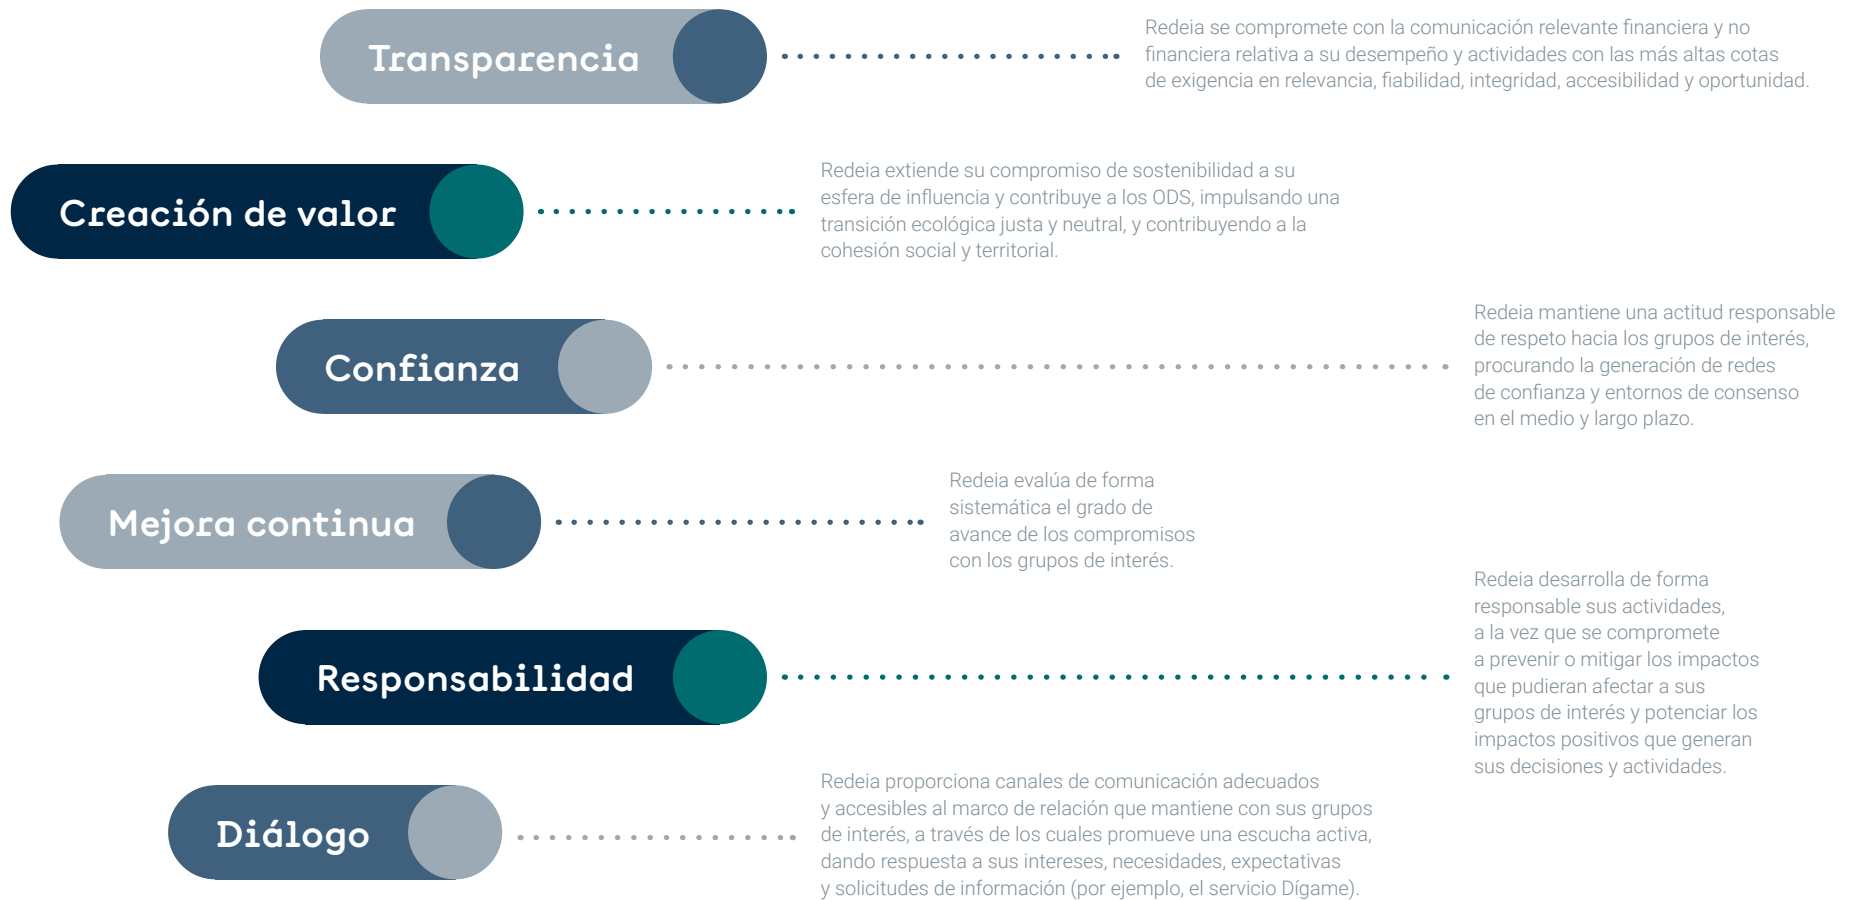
Transparencia

Redeia se compromete con la comunicación relevante financiera y no financiera relativa a su desempeño y actividades con las más altas cotas de exigencia en relevancia, fiabilidad, integridad, accesibilidad y oportunidad.

Creación de valor

Redeia extiende su compromiso de sostenibilidad a su esfera de influencia y contribuye a los ODS, impulsando una transición ecológica justa y neutral, y contribuyendo a la cohesión social y territorial.

Confianza

Redeia mantiene una actitud responsable de respeto hacia los grupos de interés, procurando la generación de redes de confianza y entornos de consenso en el medio y largo plazo.

Mejora continua

Redeia evalúa de forma sistemática el grado de avance de los compromisos con los grupos de interés.

Responsabilidad

Redeia desarrolla de forma responsable sus actividades, a la vez que se compromete a prevenir o mitigar los impactos que pudieran afectar a sus grupos de interés y potenciar los impactos positivos que generan sus decisiones y actividades.

Diálogo

Redeia proporciona canales de comunicación adecuados y accesibles al marco de relación que mantiene con sus grupos de interés, a través de los cuales promueve una escucha activa, dando respuesta a sus intereses, necesidades, expectativas y solicitudes de información (por ejemplo, el servicio Dígame).